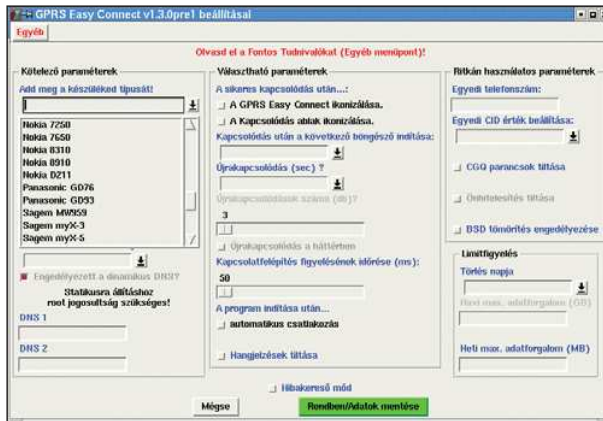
GPRS Easy Connect v1.3.0pre1 beállításai

Egyéb

Olvasd el a Fontos Tudnivalókat (Egyéb menüpont)!

Kötelező paraméterek

Add meg a készüléked típusát!

Nokia 7250
Nokia 7650
Nokia 8310
Nokia 8910
Nokia D211
Panasonic GD76
Panasonic GD93
Sagem MW959
Sagem myX-3
Sagem myX-5

Engedélyezett a dinamikus DNS?

Statikusra állításhoz root jogosultság szükséges!

DNS 1

DNS 2

Választható paraméterek

A sikeres kapcsolódás után...:

A GPRS Easy Connect ikonizálása.

A Kapcsolódás ablak ikonizálása.

Kapcsolódás után a következő böngésző indítása:

Újrakapcsolódás (sec) ?

Újrakapcsolódások száma (db)?

3

Újrakapcsolódás a háttérben

Kapcsolatfelépítés figyelésének ideje (ms):

50

A program indítása után...

automatikus csatlakozás

Hangjelzések tiltása

Ritkán használatos paraméterek

Egyedi telefonszám:

Egyedi CID érték beállítása:

CGQ parancsok tiltása

Önhitelesítés tiltása

BSD tömörítés engedélyezése

Limitfigyelés

Törlés napja

Napi max. adatforgalom (GB)

Havi max. adatforgalom (MB)

Hibakereső mód

Mégse

Rendben/Adatok mentése